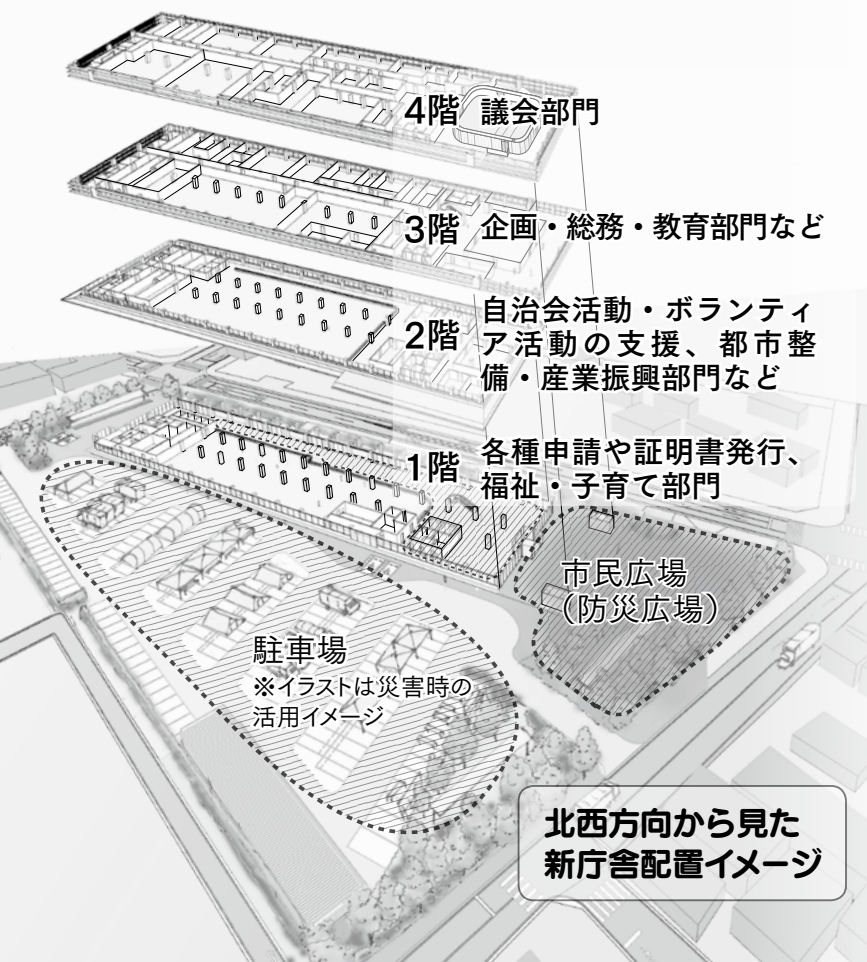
4階 議会部門

3階 企画・総務・教育部門など

2階 自治会活動・ボランティア活動の支援、都市整備・産業振興部門など

1階 各種申請や証明書発行、福祉・子育て部門

市民広場
(防災広場)

駐車場
※イラストは災害時の活用イメージ

北西方向から見た
新庁舎配置イメージ